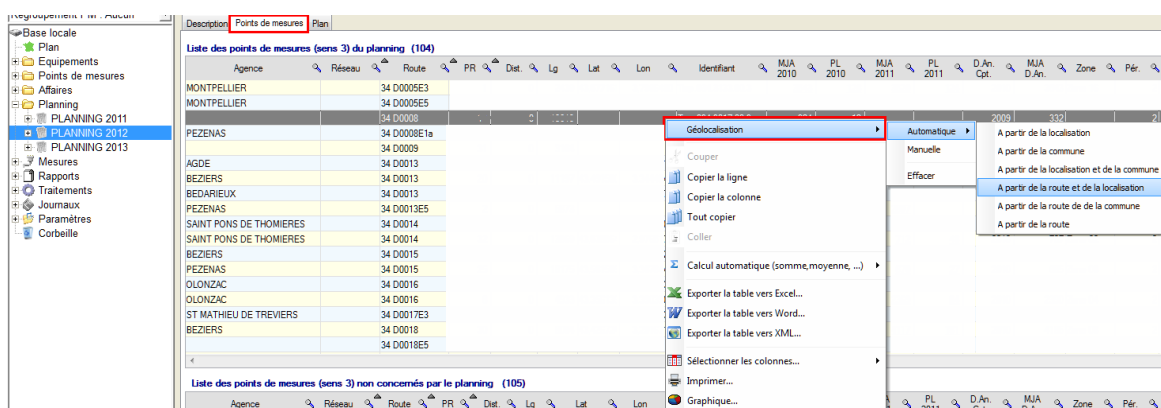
Regroupement PM : Aucun
Base locale
Plan
Equipements
Points de mesures
Affaires
Planning
PLANNING 2011
PLANNING 2012
PLANNING 2013
Mesures
Rapports
Traitements
Journaux
Paramètres
Corbeille

Description | Points de mesures | Plan

Liste des points de mesures (sens 3) du planning (104)

| Agence | Réseau | Route | PR | Dist. | Lg | Lat | Lon | Identifiant | MJA 2010 | PL 2010 | MJA 2011 | PL 2011 | D.An. Cpt. | MJA D.An. | Zone | Pér. |
|---|---|---|---|---|---|---|---|---|---|---|---|---|---|---|---|---|
| MONTPELLIER | | 34 D0005E3 | | | | | | | | | | | | | | |
| MONTPELLIER | | 34 D0005E5 | | | | | | | | | | | | | | |
| | | 34 D0008 | | | | | | | | | | | 2009 | 332 | | |
| PEZENAS | | 34 D0008E1a | | | | | | | | | | | | | | |
| | | 34 D0009 | | | | | | | | | | | | | | |
| AGDE | | 34 D0013 | | | | | | | | | | | | | | |
| BEZIERS | | 34 D0013 | | | | | | | | | | | | | | |
| BEDARIEUX | | 34 D0013 | | | | | | | | | | | | | | |
| PEZENAS | | 34 D0013E5 | | | | | | | | | | | | | | |
| SAINT PONS DE THOMIERES | | 34 D0014 | | | | | | | | | | | | | | |
| SAINT PONS DE THOMIERES | | 34 D0014 | | | | | | | | | | | | | | |
| BEZIERS | | 34 D0015 | | | | | | | | | | | | | | |
| PEZENAS | | 34 D0015 | | | | | | | | | | | | | | |
| OLONZAC | | 34 D0016 | | | | | | | | | | | | | | |
| OLONZAC | | 34 D0016 | | | | | | | | | | | | | | |
| ST MATHIEU DE TREVIERS | | 34 D0017E3 | | | | | | | | | | | | | | |
| BEZIERS | | 34 D0018 | | | | | | | | | | | | | | |
| | | 34 D0018E5 | | | | | | | | | | | | | | |

Géolocalisation
Couper
Copier la ligne
Copier la colonne
Tout copier
Coller
Calcul automatique (somme,moyenne, ...)
Exporter la table vers Excel...
Exporter la table vers Word...
Exporter la table vers XML...
Sélectionner les colonnes...
Imprimer...
Graphique...

Automatique
Manuelle
Effacer

A partir de la localisation
A partir de la commune
A partir de la localisation et de la commune
A partir de la route et de la localisation
A partir de la route de de la commune
A partir de la route

Liste des points de mesures (sens 3) non concernés par le planning (105)

Agence | Réseau | Route | PR | Dist. | Lg | Lat | Lon | PL | D.An. | MJA | Zone | Pér.